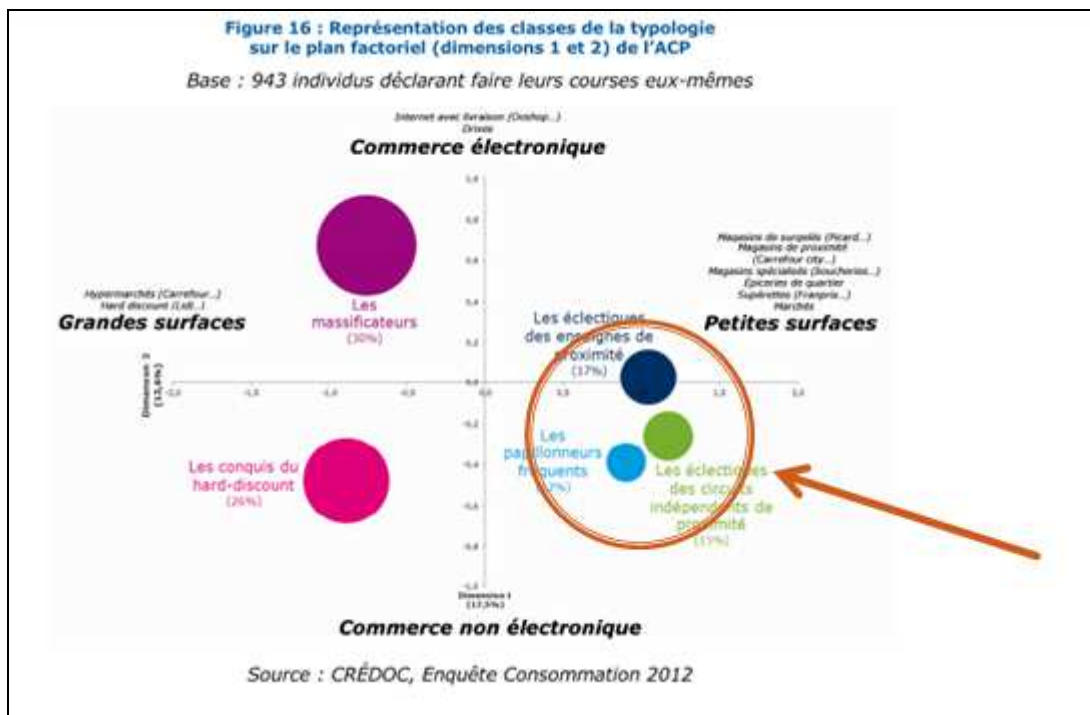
Figure 16 : Représentation des classes de la typologie sur le plan factoriel (dimensions 1 et 2) de l'ACP

Base : 943 individus déclarant faire leurs courses eux-mêmes

Internet avec livraison (Ooshop...)
Drive

Commerce électronique

Magasins de surgelés (Picard...)
Magasins de proximité (Carrefour city...)
Magasins spécialisés (boucheries...)
Épiceries de quartier
Supérettes (Franprix...)
Marchés

Hypermarchés (Carrefour...)
Hard discount (Lidl...)

Grandes surfaces

Les massificateurs
(30%)

Les éclectiques des enseignes de proximité
(17%)

Petites surfaces

Dimension 2
(12,6%)

Les conquis du hard-discount
(26%)

Les papillonneurs fréquents
([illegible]%)

Les éclectiques des circuits indépendants de proximité
(15%)

Dimension 1
(17,5%)

Commerce non électronique

Source : CRÉDOC, Enquête Consommation 2012